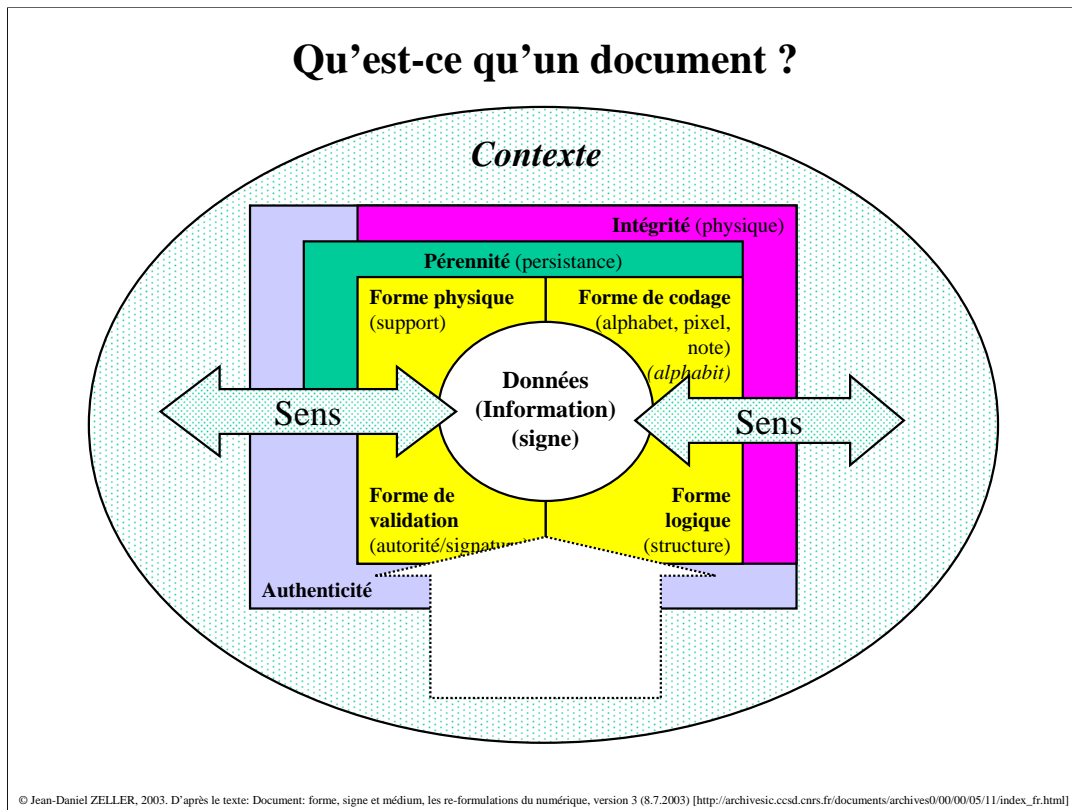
Qu'est-ce qu'un document ?

Contexte

Intégrité (physique)

Pérennité (persistance)

Forme physique (support)

Forme de codage (alphabet, pixel, note) (alphabit)

Données (Information) (signe)

Sens

Sens

Forme de validation (autorité/signatu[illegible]

Forme logique (structure)

Authenticité

© Jean-Daniel ZELLER, 2003. D'après le texte: Document: forme, signe et médium, les re-formulations du numérique, version 3 (8.7.2003) [http://archivesic.ccsd.cnrs.fr/documents/archives0/00/00/05/11/index_fr.html]